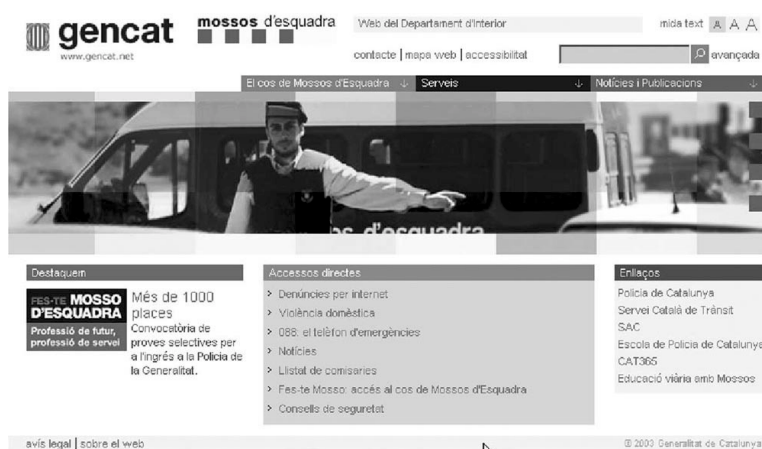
gencat
www.gencat.net

mossos d'esquadra

Web del Departament d'Interior

mida text A A A

contacte | mapa web | accessibilitat

avançada

El cos de Mossos d'Esquadra ↓ Serveis ↓ Notícies i Publicacions ↓

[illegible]os d'esquadra

Destaquem

FES-TE MOSSO D'ESQUADRA
Professió de futur, professió de servei

Més de 1000 places
Convocatòria de proves selectives per a l'ingrés a la Policia de la Generalitat.

Accessos directes

> Denúncies per internet
> Violència domèstica
> 088: el telèfon d'emergències
> Notícies
> Llistat de comissaries
> Fes-te Mosso: accés al cos de Mossos d'Esquadra
> Consells de seguretat

Enllaços

Policia de Catalunya
Servei Català de Trànsit
SAC
Escola de Policia de Catalunya
CAT365
Educació viària amb Mossos

avís legal | sobre el web

© 2003 Generalitat de Catalunya